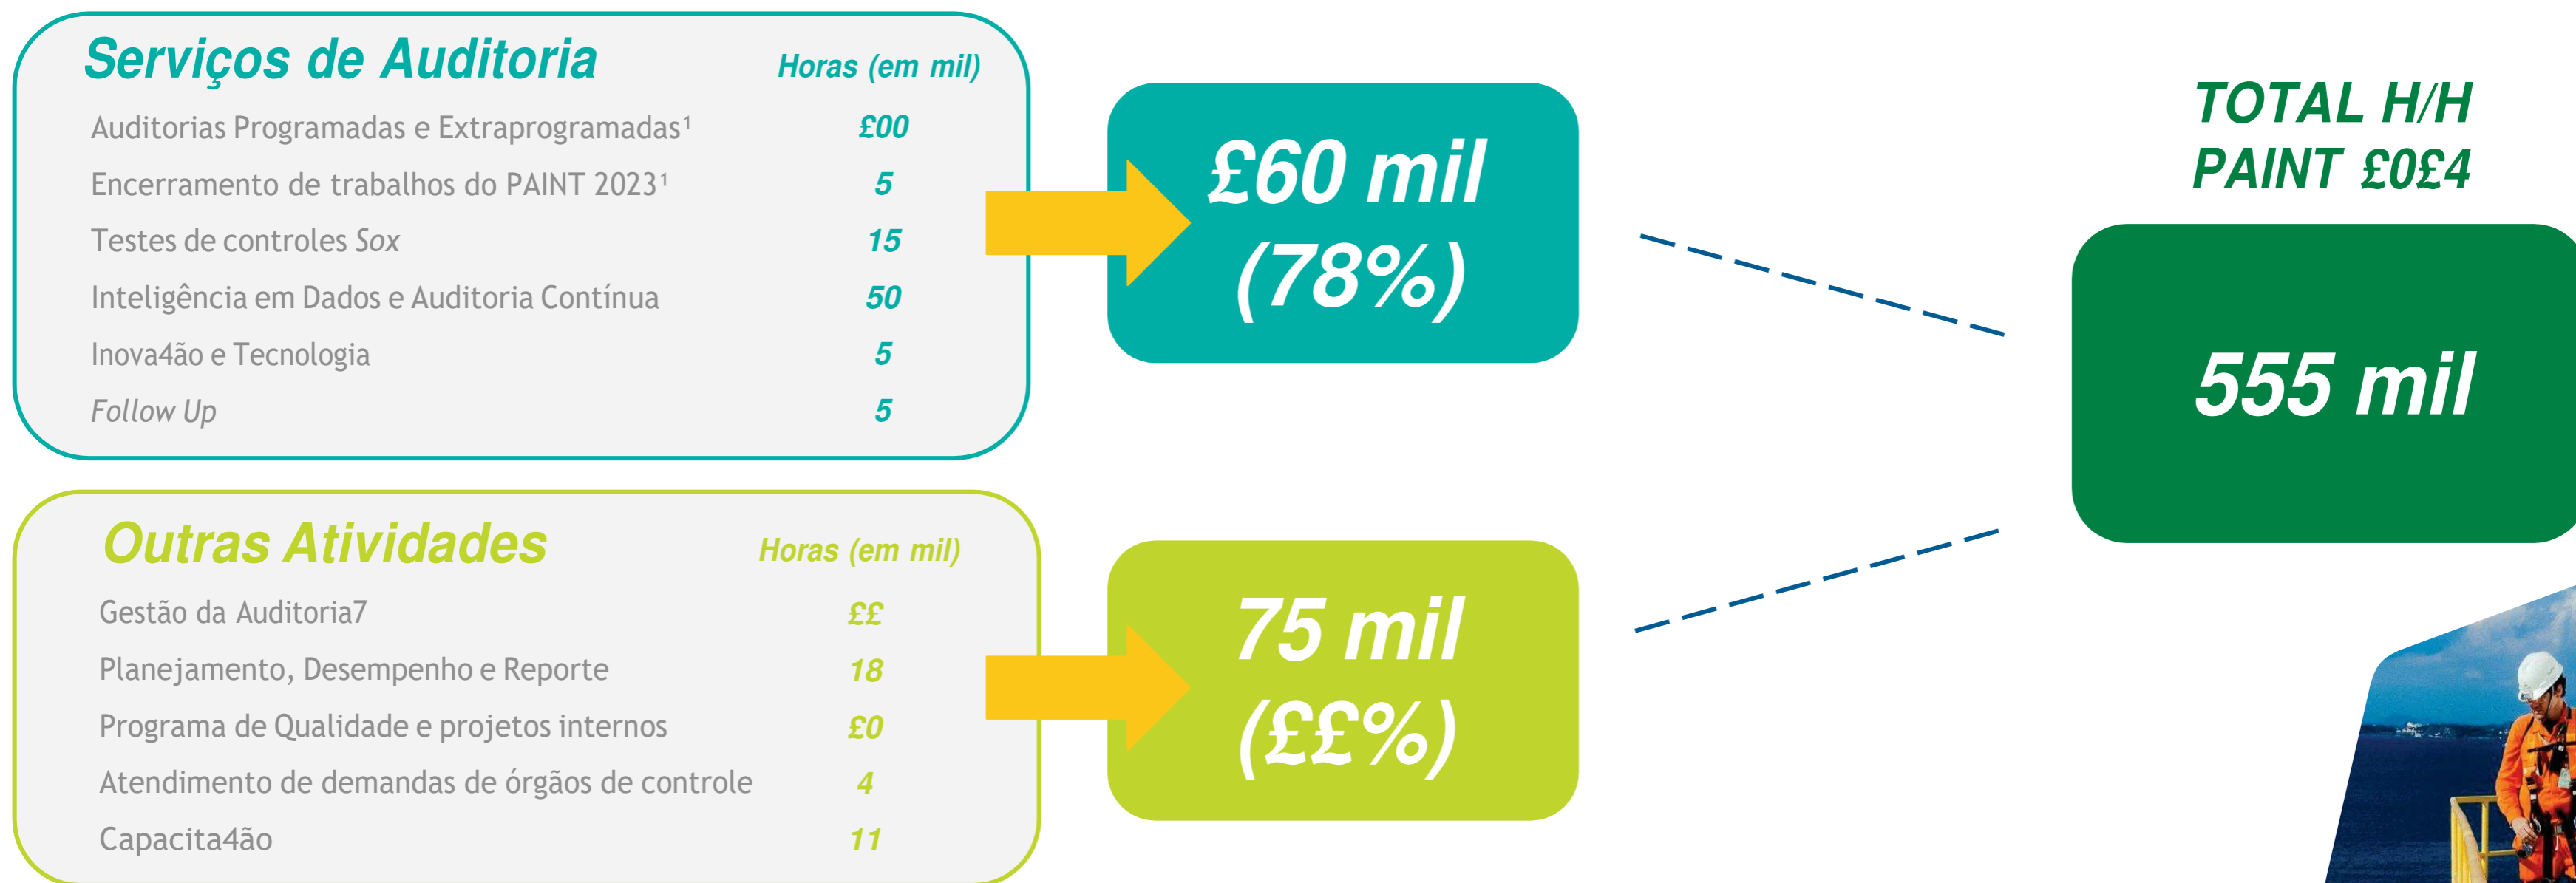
Serviços de Auditoria
Horas (em mil)

| | |
|---|---|
| Auditorias Programadas e Extraprogramadas¹ | £00 |
| Encerramento de trabalhos do PAINT 2023¹ | 5 |
| Testes de controles Sox | 15 |
| Inteligência em Dados e Auditoria Contínua | 50 |
| Inova4ão e Tecnologia | 5 |
| Follow Up | 5 |

£60 mil (78%)

Outras Atividades
Horas (em mil)

| | |
|---|---|
| Gestão da Auditoria7 | ££ |
| Planejamento, Desempenho e Reporte | 18 |
| Programa de Qualidade e projetos internos | £0 |
| Atendimento de demandas de órgãos de controle | 4 |
| Capacita4ão | 11 |

75 mil (££%)

TOTAL H/H PAINT £0£4

555 mil